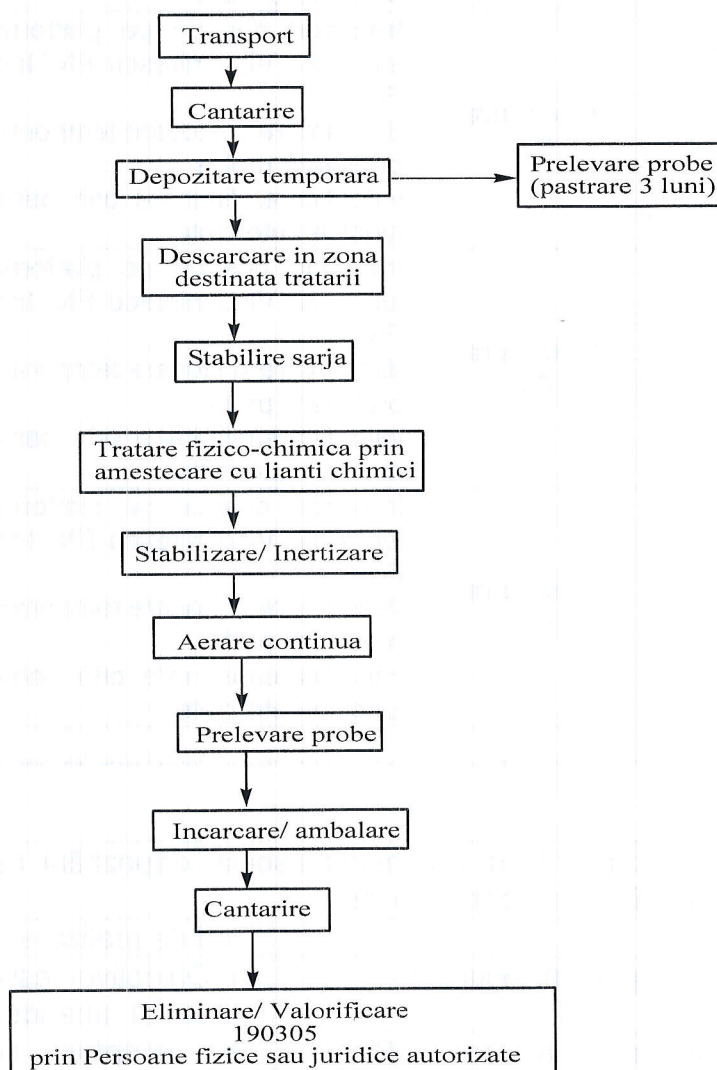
Transport

Cantarire

Depozitare temporara

Prelevare probe (pastrare 3 luni)

Descarcare in zona destinata tratarii

Stabilire sarja

Tratare fizico-chimica prin amestecare cu lianti chimici

Stabilizare/ Inertizare

Aerare continua

Prelevare probe

Incarcare/ ambalare

Cantarire

Eliminare/ Valorificare
190305
prin Persoane fizice sau juridice autorizate